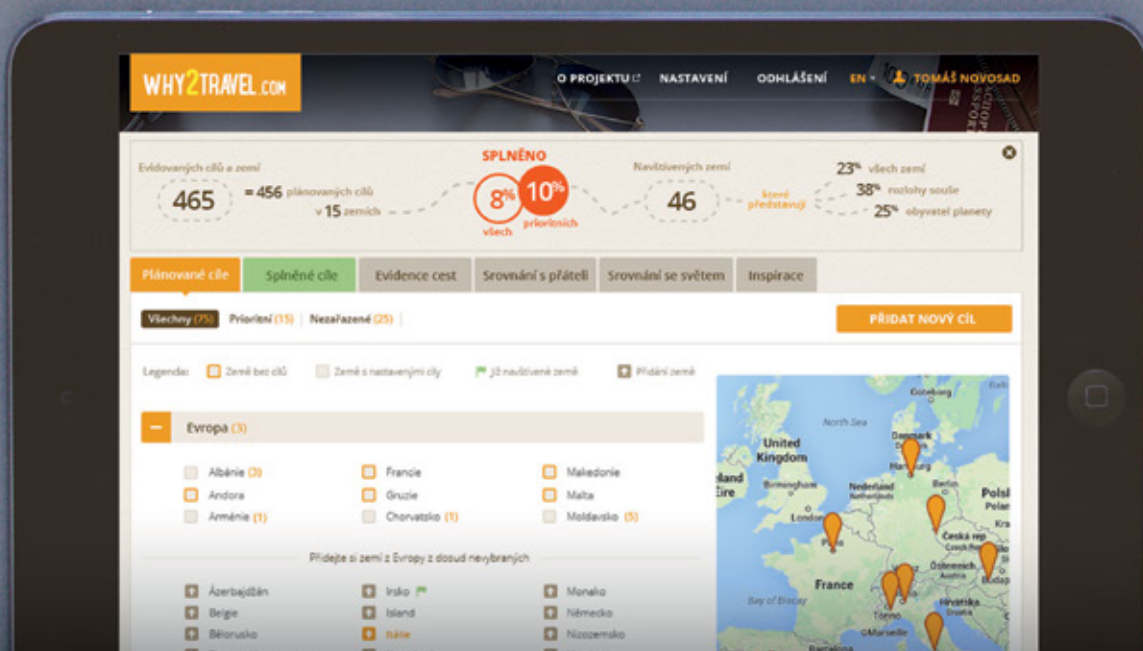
WHY2TRAVEL.COM

O PROJEKTU NASTAVENÍ ODHLÁŠENÍ EN TOMÁŠ NOVOSAD

Evidovaných cílů a zemí
465 = 456 plánovaných cílů v 15 zemích

SPLNĚNO
8% všech
10% prioritních

Navštívených zemí
46
které představují
23% všech zemí
38% rozlohy souše
25% obyvatel planety

Plánované cíle | Splněné cíle | Evidence cest | Srovnání s přáteli | Srovnání se světem | Inspirace

Všechny (75) Prioritní (15) Nezařazené (25)

PŘIDAT NOVÝ CÍL

Legenda: Země bez cílů Země s nastavenými cíly Již navštívené země Přidání země

Evropa (3)

Albánie (3) Andora Arménie (1)
Francie Gruzie Chorvatsko (1)
Makedonie Malta Moldavsko (5)

Přidejte si zemi z Evropy z dosud nevybraných

Ázerbajdžán Belgie Bělorusko
Irsko Island Itálie
Monako Německo Nizozemsko

North Sea
United Kingdom
Ireland Éire
Birmingham
London
Nederland
Denmark
Hamburg
Berlin
Polska
Česká rep.
Österreich
Budapest
France
Bay of Biscay
Torino
Marseille
Hrvatska
Göteborg
Barcelona